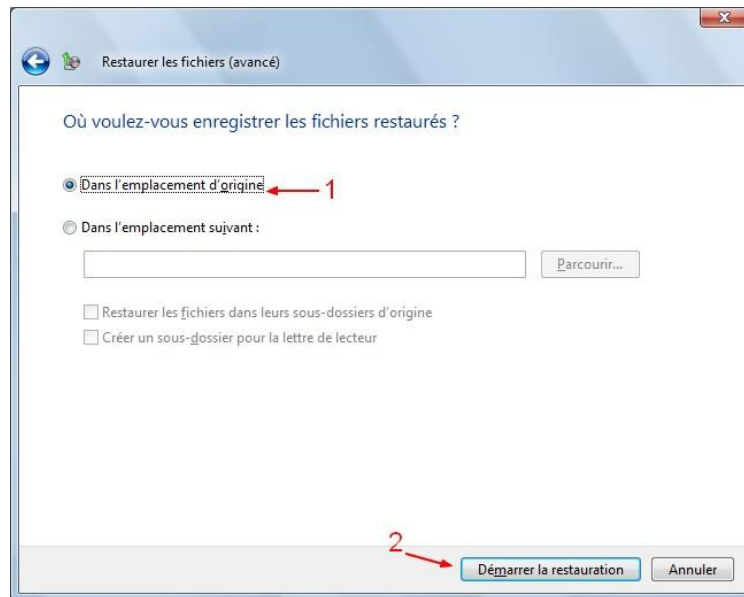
Restaurer les fichiers (avancé)

Où voulez-vous enregistrer les fichiers restaurés ?

Dans l'emplacement d'origine

1

Dans l'emplacement suivant :

Parcourir...

Restaurer les fichiers dans leurs sous-dossiers d'origine

Créer un sous-dossier pour la lettre de lecteur

2

Démarrer la restauration

Annuler